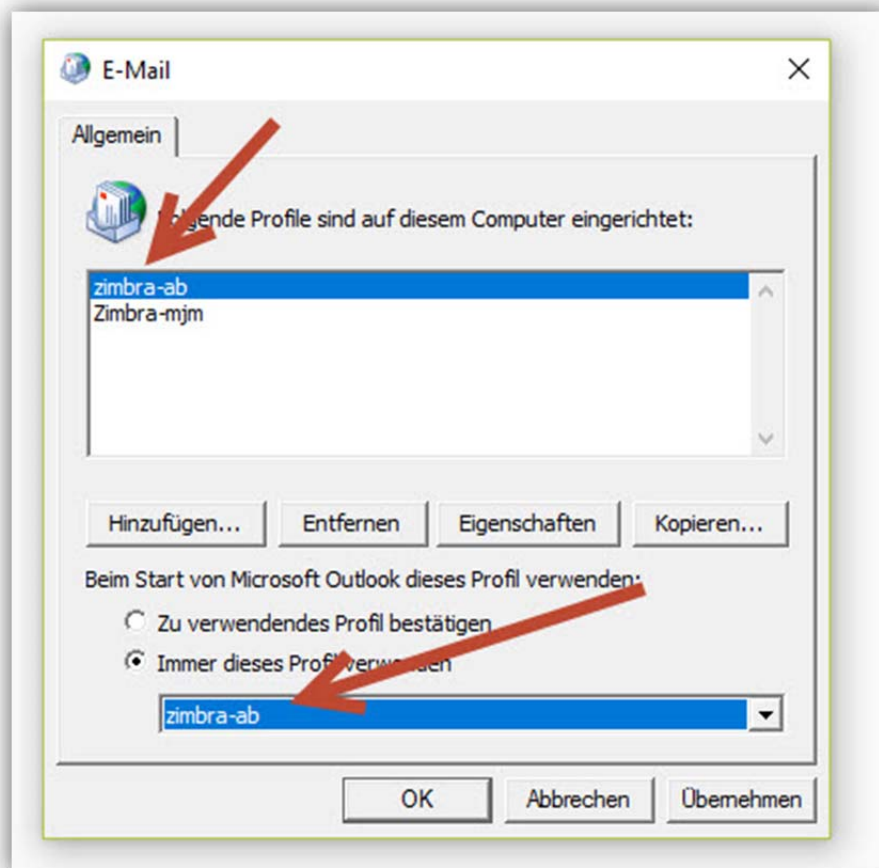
E-Mail

Allgemein

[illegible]lgende Profile sind auf diesem Computer eingerichtet:

zimbra-ab
Zimbra-mjm

Hinzufügen...
Entfernen
Eigenschaften
Kopieren...

Beim Start von Microsoft Outlook dieses Profil verwenden:

Zu verwendendes Profil bestätigen
Immer dieses Profil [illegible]

zimbra-ab

OK
Abbrechen
Übernehmen